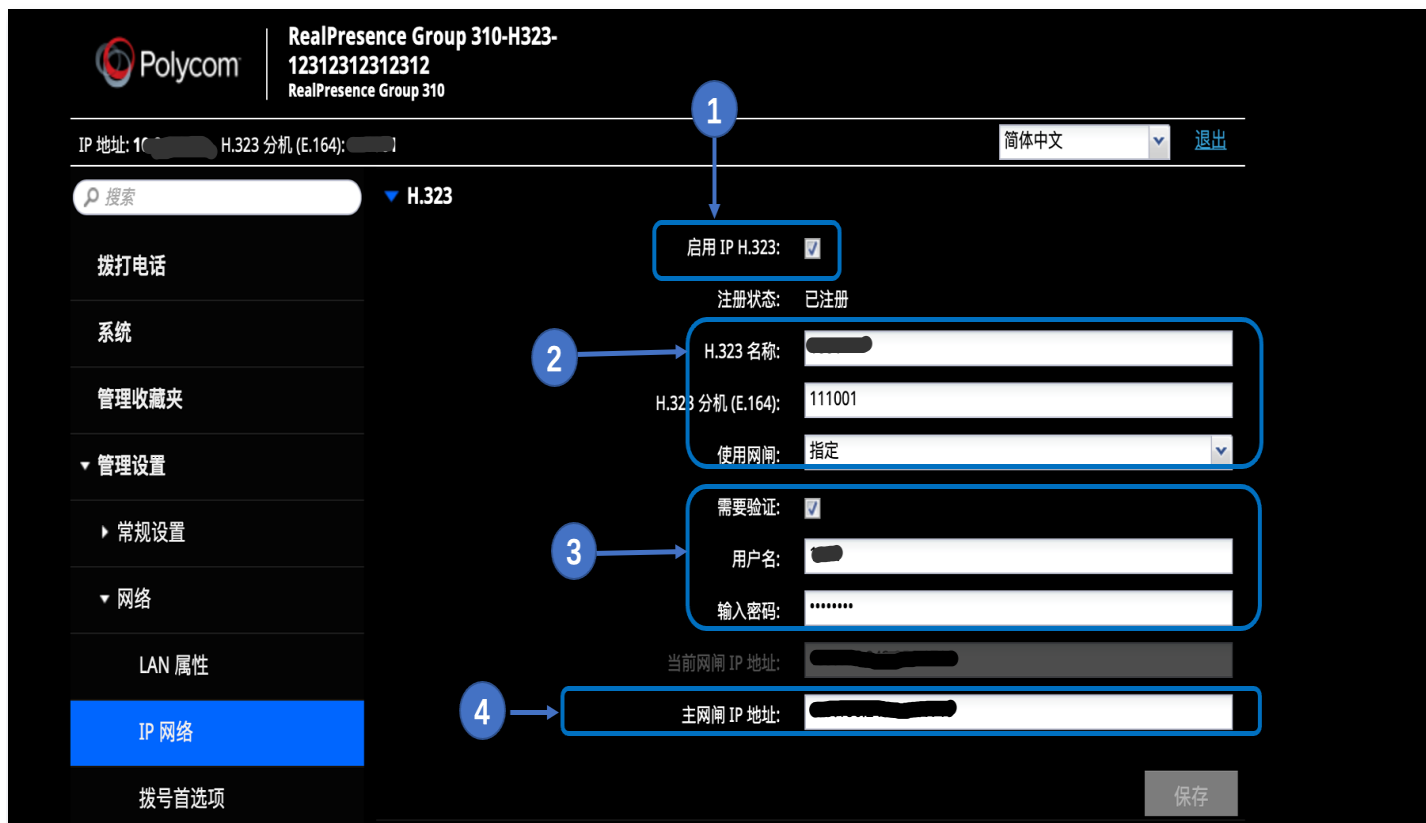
Polycom

RealPresence Group 310-H323-12312312312312
RealPresence Group 310

IP 地址: 1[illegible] H.323 分机 (E.164): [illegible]

简体中文

退出

搜索

▼ H.323

1

启用 IP H.323:

注册状态: 已注册

2

H.323 名称: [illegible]

H.323 分机 (E.164): 111001

使用网闸: 指定

3

需要验证:

用户名: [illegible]

输入密码: •••••••••

当前网闸 IP 地址: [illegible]

4

主网闸 IP 地址: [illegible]

保存

拨打电话

系统

管理收藏夹

▼ 管理设置

▸ 常规设置

▼ 网络

LAN 属性

IP 网络

拨号首选项